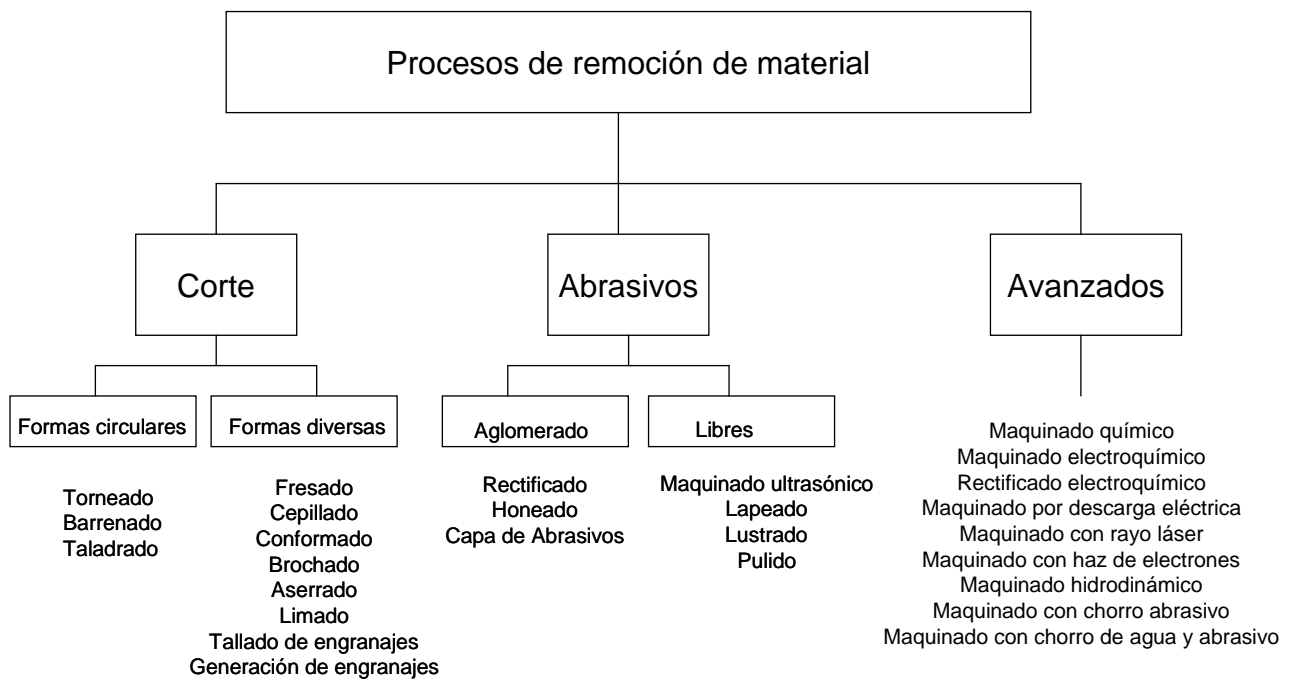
Procesos de remoción de material

Corte

Formas circulares

Torneado
Barrenado
Taladrado

Formas diversas

Fresado
Cepillado
Conformado
Brochado
Aserrado
Limado
Tallado de engranajes
Generación de engranajes

Abrasivos

Aglomerado

Rectificado
Honeado
Capa de Abrasivos

Libres

Maquinado ultrasónico
Lapeado
Lustrado
Pulido

Avanzados

Maquinado químico
Maquinado electroquímico
Rectificado electroquímico
Maquinado por descarga eléctrica
Maquinado con rayo láser
Maquinado con haz de electrones
Maquinado hidrodinámico
Maquinado con chorro abrasivo
Maquinado con chorro de agua y abrasivo